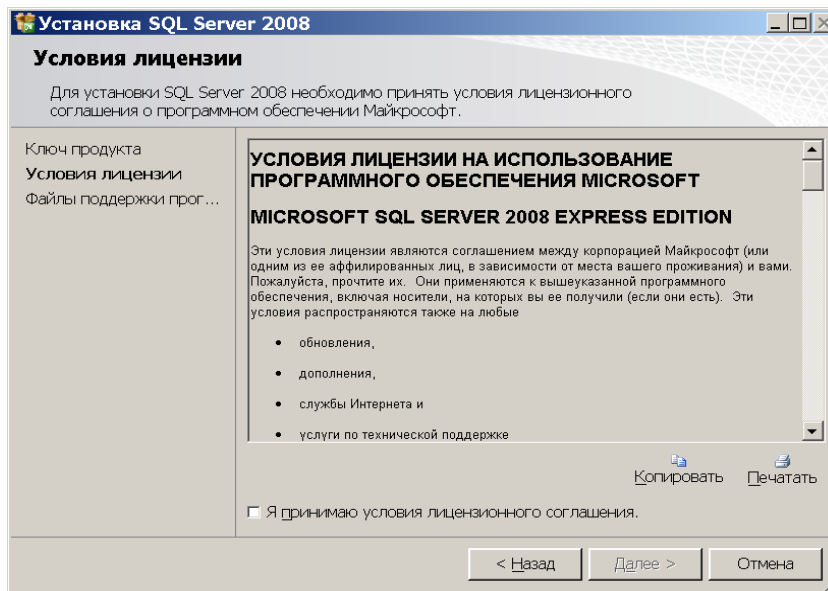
Установка SQL Server 2008

Условия лицензии

Для установки SQL Server 2008 необходимо принять условия лицензионного соглашения о программном обеспечении Майкрософт.

Ключ продукта
Условия лицензии
Файлы поддержки прог...

УСЛОВИЯ ЛИЦЕНЗИИ НА ИСПОЛЬЗОВАНИЕ ПРОГРАММНОГО ОБЕСПЕЧЕНИЯ MICROSOFT

MICROSOFT SQL SERVER 2008 EXPRESS EDITION

Эти условия лицензии являются соглашением между корпорацией Майкрософт (или одним из ее аффилированных лиц, в зависимости от места вашего проживания) и вами. Пожалуйста, прочтите их. Они применяются к вышеуказанной программного обеспечения, включая носители, на которых вы ее получили (если они есть). Эти условия распространяются также на любые

• обновления,

• дополнения,

• службы Интернета и

• услуги по технической поддержке

Копировать Печатать

Я принимаю условия лицензионного соглашения.

< Назад Далее > Отмена